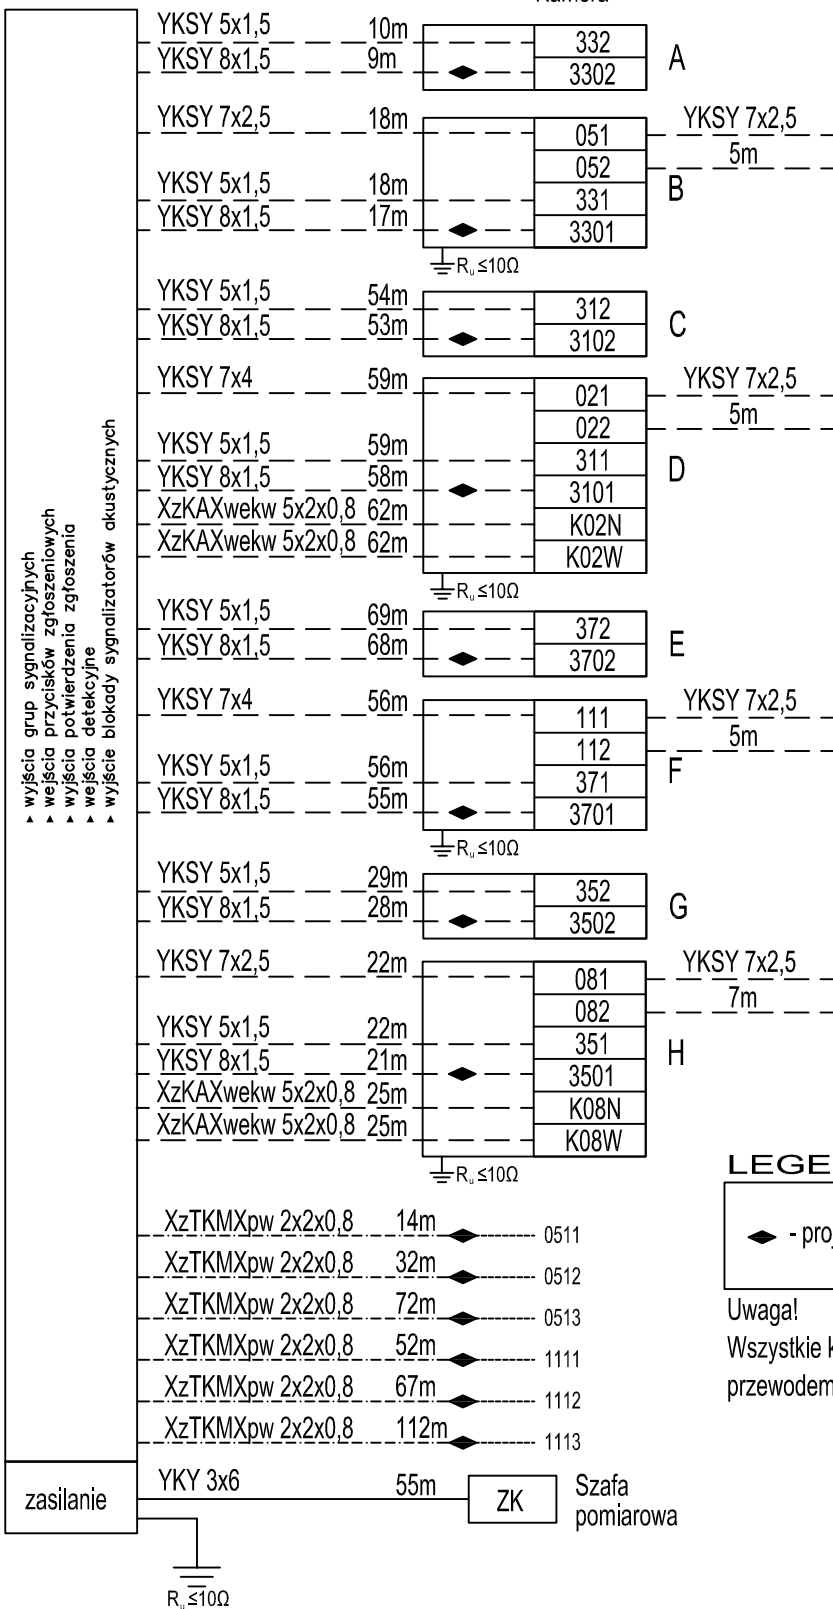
Kamera

▸ wyjścia grup sygnalizacyjnych
▸ wejścia przycisków zgłoszeniowych
▸ wyjścia potwierdzenia zgłoszenia
▸ wejście detekcyjne
▸ wyjście blokady sygnalizatorów akustycznych

YKSY 5x1,5 10m
YKSY 8x1,5 9m
332
3302
A

YKSY 7x2,5 18m
051
052
YKSY 7x2,5
5m
YKSY 5x1,5 18m
331
B
YKSY 8x1,5 17m
3301
$R_u \leq 10\Omega$

YKSY 5x1,5 54m
312
YKSY 8x1,5 53m
3102
C

YKSY 7x4 59m
021
YKSY 7x2,5
022
5m
YKSY 5x1,5 59m
311
YKSY 8x1,5 58m
3101
D
XzKAXwekw 5x2x0,8 62m
K02N
XzKAXwekw 5x2x0,8 62m
K02W
$R_u \leq 10\Omega$

YKSY 5x1,5 69m
372
YKSY 8x1,5 68m
3702
E

YKSY 7x4 56m
111
YKSY 7x2,5
112
5m
YKSY 5x1,5 56m
371
F
YKSY 8x1,5 55m
3701
$R_u \leq 10\Omega$

YKSY 5x1,5 29m
352
YKSY 8x1,5 28m
3502
G

YKSY 7x2,5 22m
081
YKSY 7x2,5
082
7m
YKSY 5x1,5 22m
351
H
YKSY 8x1,5 21m
3501
XzKAXwekw 5x2x0,8 25m
K08N
XzKAXwekw 5x2x0,8 25m
K08W
$R_u \leq 10\Omega$

LEGE

- pro

XzTKMXpw 2x2x0,8 14m 0511
XzTKMXpw 2x2x0,8 32m 0512
XzTKMXpw 2x2x0,8 72m 0513
XzTKMXpw 2x2x0,8 52m 1111
XzTKMXpw 2x2x0,8 67m 1112
XzTKMXpw 2x2x0,8 112m 1113

Uwaga!
Wszystkie k
przewodem

zasilanie
YKY 3x6 55m
ZK
Szafa
pomiarowa

$R_u \leq 10\Omega$